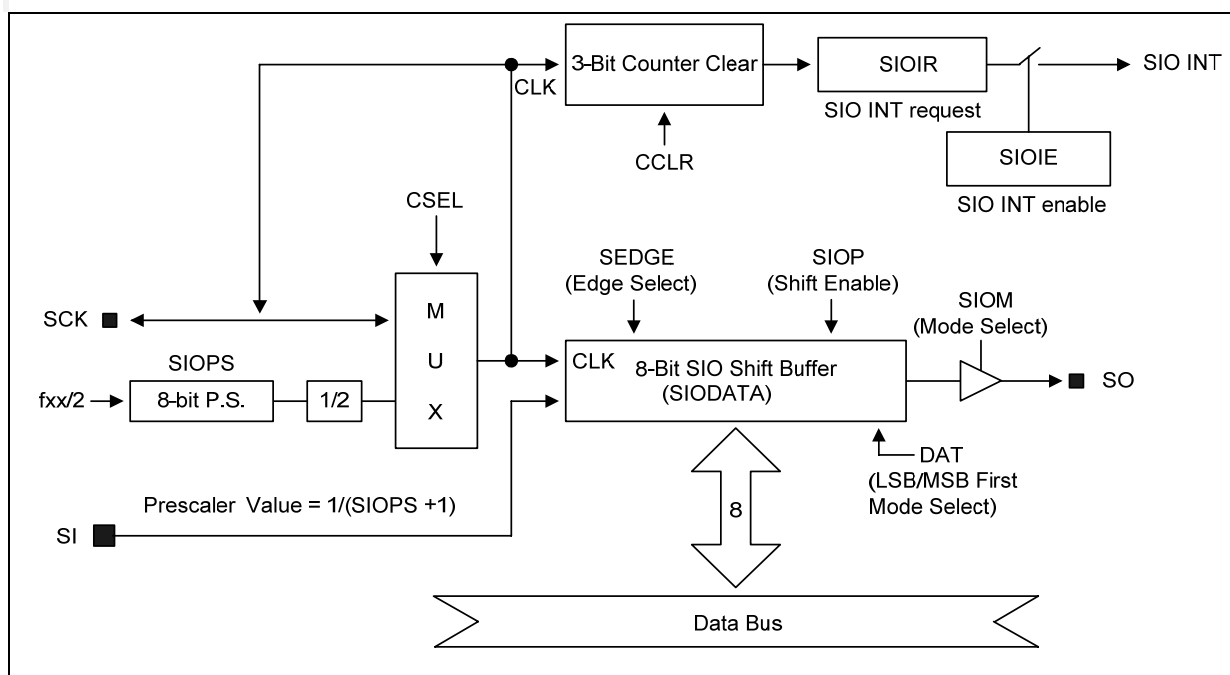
3-Bit Counter Clear

CLK

CCLR

SIOIR

SIO INT request

SIO INT

SIOIE

SIO INT enable

CSEL

SEDGE
(Edge Select)

SIOP
(Shift Enable)

SIOM
(Mode Select)

SCK

M
U
X

SIOPS

fxx/2

8-bit P.S.

1/2

CLK

8-Bit SIO Shift Buffer
(SIODATA)

SO

DAT
(LSB/MSB First
Mode Select)

Prescaler Value = 1/(SIOPS +1)

SI

8

Data Bus